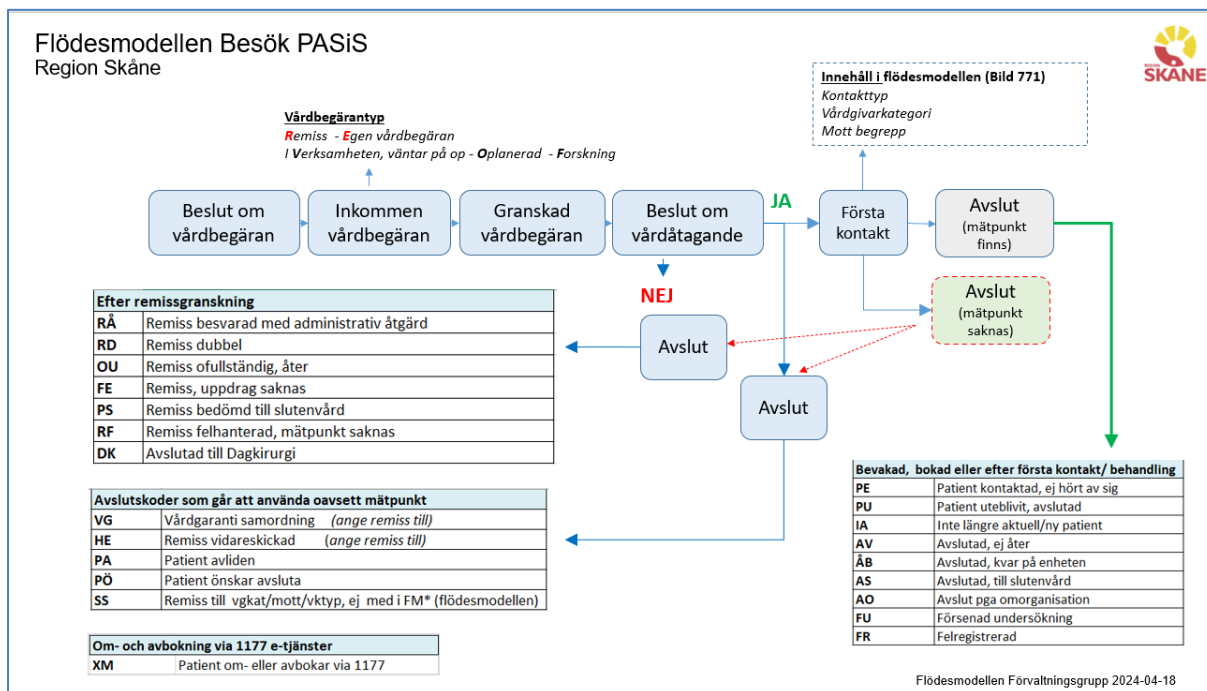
Flödesmodellen Besök PASiS
Region Skåne

REGION SKÅNE

Vårdbegärantyp
Remiss - Egen vårdbegäran
I Verksamheten, väntar på op - Oplanerad - Forskning

Innehåll i flödesmodellen (Bild 771)
Kontakttyp
Vårdgivarkategori
Mott begrepp

Beslut om vårdbegäran

Inkommen vårdbegäran

Granskad vårdbegäran

Beslut om vårdåtagande

JA

Första kontakt

Avslut (mätpunkt finns)

NEJ

Avslut (mätpunkt saknas)

Avslut

Avslut

| Efter remissgranskning | |
|---|---|
| RÅ | Remiss besvarad med administrativ åtgärd |
| RD | Remiss dubbel |
| OU | Remiss ofullständig, åter |
| FE | Remiss, uppdrag saknas |
| PS | Remiss bedömd till slutenvård |
| RF | Remiss felhanterad, mätpunkt saknas |
| DK | Avslutad till Dagkirurgi |

| Avslutskoder som går att använda oavsett mätpunkt | |
|---|---|
| VG | Vårdgaranti samordning (ange remiss till) |
| HE | Remiss vidareskickad (ange remiss till) |
| PA | Patient avliden |
| PÖ | Patient önskar avsluta |
| SS | Remiss till vgkat/mott/vktyp, ej med i FM* (flödesmodellen) |

| Om- och avbokning via 1177 e-tjänster | |
|---|---|
| XM | Patient om- eller avbokar via 1177 |

| Bevakad, bokad eller efter första kontakt/ behandling | |
|---|---|
| PE | Patient kontaktad, ej hört av sig |
| PU | Patient uteblivit, avslutad |
| IA | Inte längre aktuell/ny patient |
| AV | Avslutad, ej åter |
| ÅB | Avslutad, kvar på enheten |
| AS | Avslutad, till slutenvård |
| AO | Avslut pga omorganisation |
| FU | Försenad undersökning |
| FR | Felregistrerad |

Flödesmodellen Förvaltningsgrupp 2024-04-18